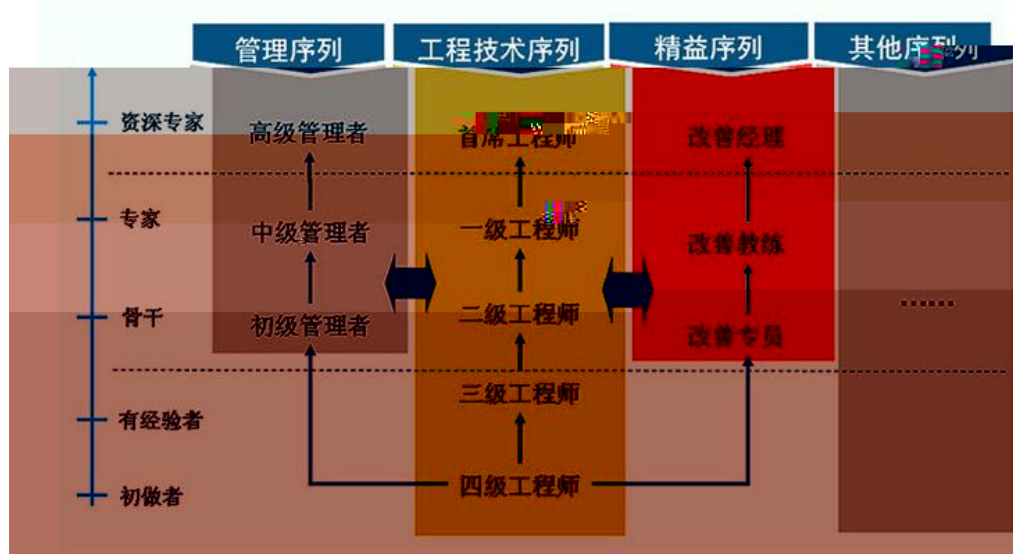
管理序列
工程技术序列
精益序列
其他序列

资深专家
专家
骨干
有经验者
初做者

高级管理者
中级管理者
初级管理者

首席工程师
一级工程师
二级工程师
三级工程师
四级工程师

改善经理
改善教练
改善专员

......